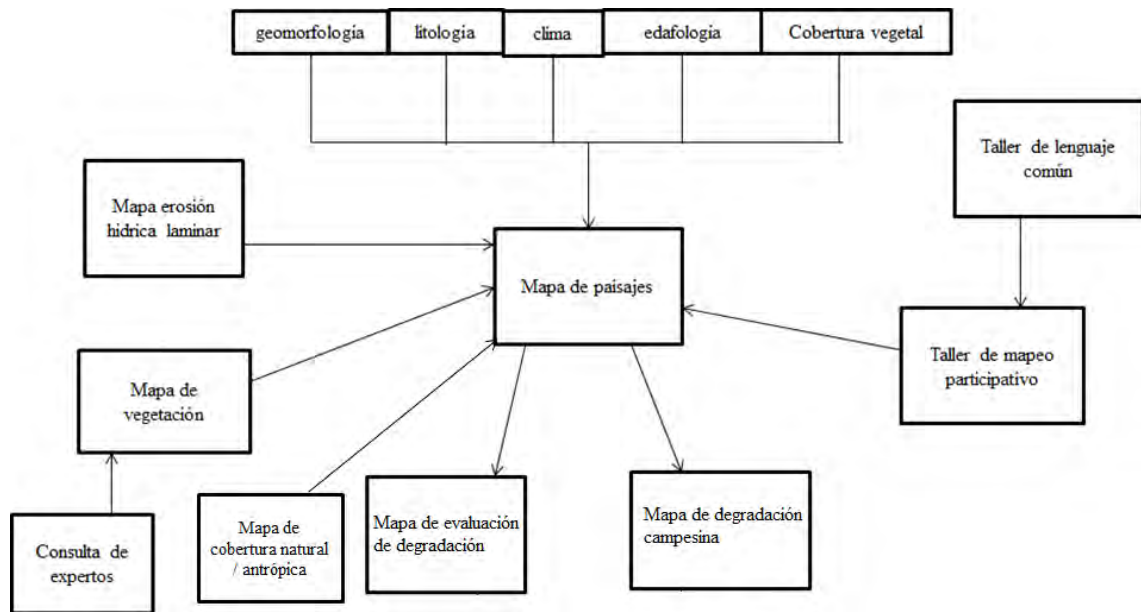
geomorfología

litología

clima

edafología

Cobertura vegetal

Taller de lenguaje común

Mapa erosión hídrica laminar

Mapa de paisajes

Taller de mapeo participativo

Mapa de vegetación

Consulta de expertos

Mapa de cobertura natural / antrópica

Mapa de evaluación de degradación

Mapa de degradación campesina